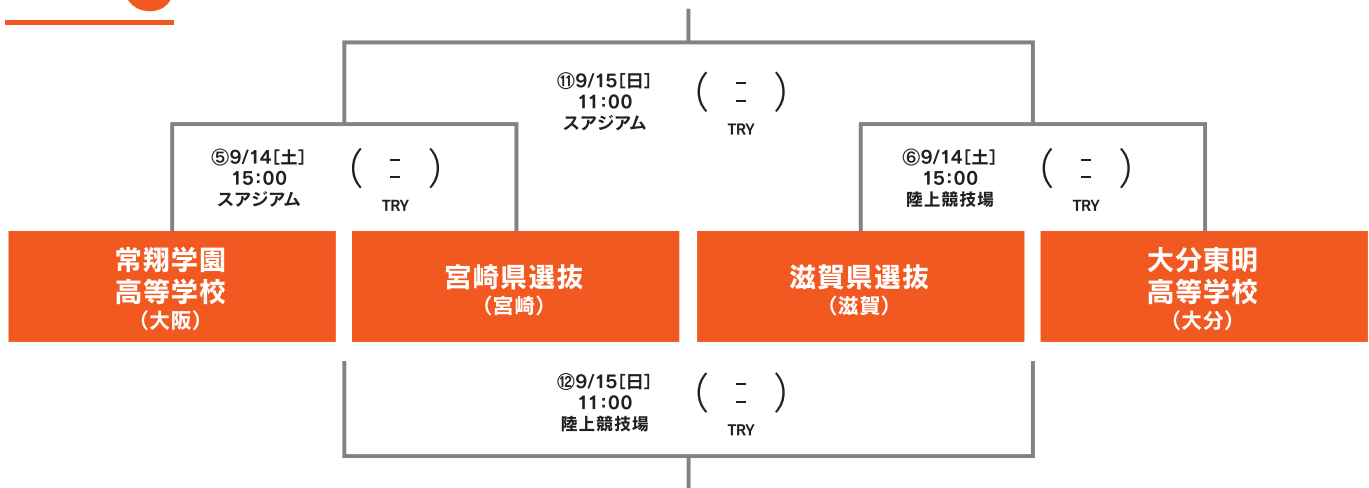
⑪9/15[日]
11:00
スアジアム

( – – )
TRY

⑤9/14[土]
15:00
スアジアム

( – – )
TRY

⑥9/14[土]
15:00
陸上競技場

( – – )
TRY

常翔学園
高等学校
(大阪)

宮崎県選抜
(宮崎)

滋賀県選抜
(滋賀)

大分東明
高等学校
(大分)

⑫9/15[日]
11:00
陸上競技場

( – – )
TRY